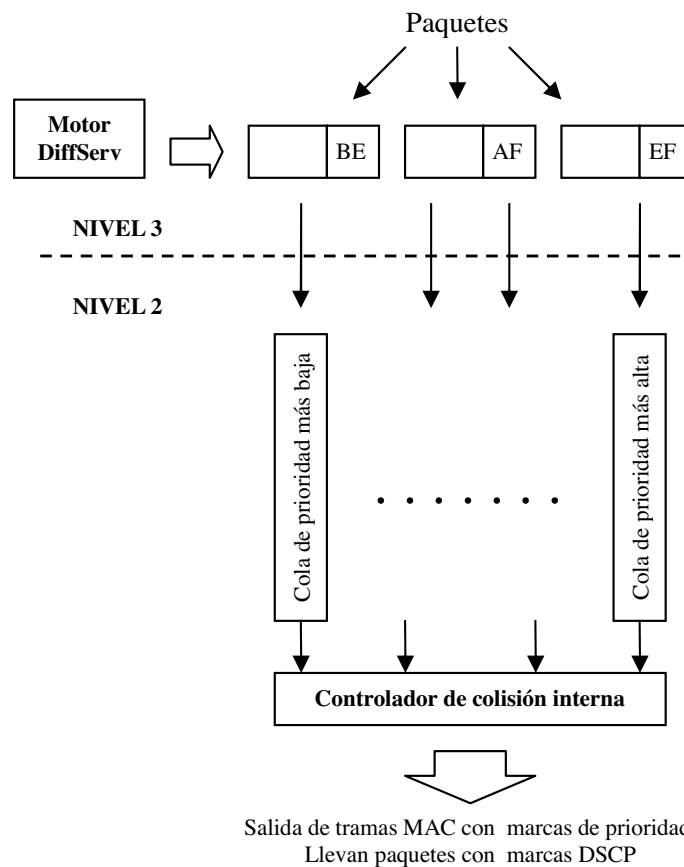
Paquetes

Motor DiffServ

BE

AF

EF

NIVEL 3

NIVEL 2

Cola de prioridad más baja

Cola de prioridad más alta

. . . . . . .

Controlador de colisión interna

Salida de tramas MAC con marcas de priorida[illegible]
Llevan paquetes con marcas DSCP